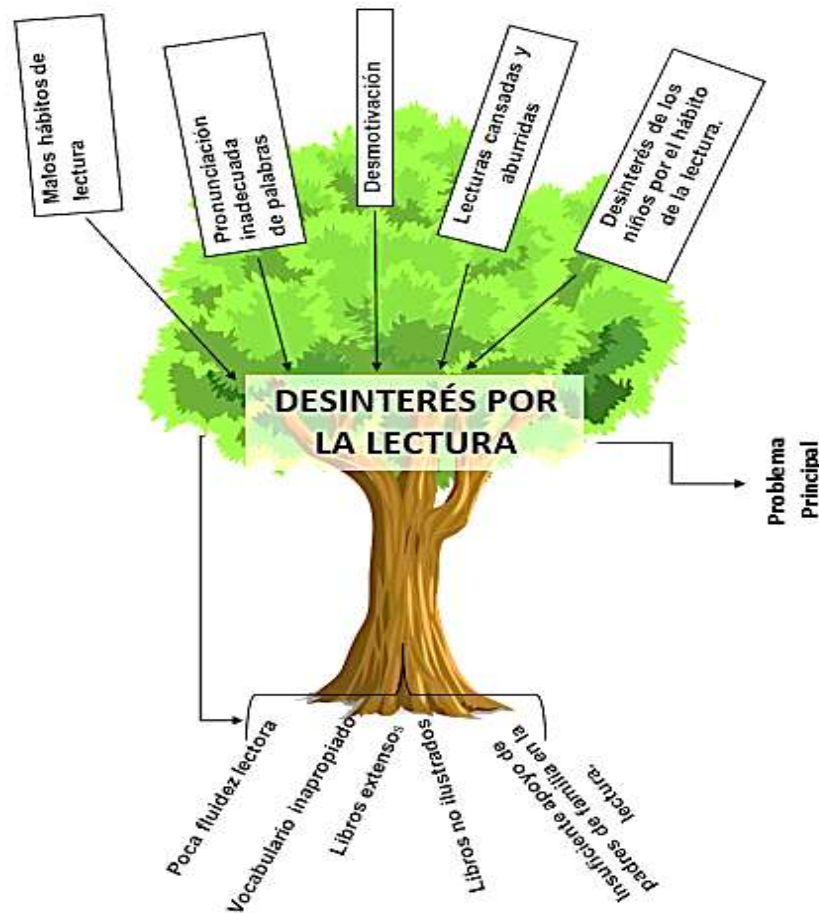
Malos hábitos de lectura

Pronunciación inadecuada de palabras

Desmotivación

Lecturas cansadas y aburridas

Desinterés de los niños por el hábito de la lectura.

DESINTERÉS POR LA LECTURA

Problema Principal

Poca fluidez lectora

Vocabulario inapropiado

Libros extensos

Libros no ilustrados

Insuficiente apoyo de padres de familia en la lectura.